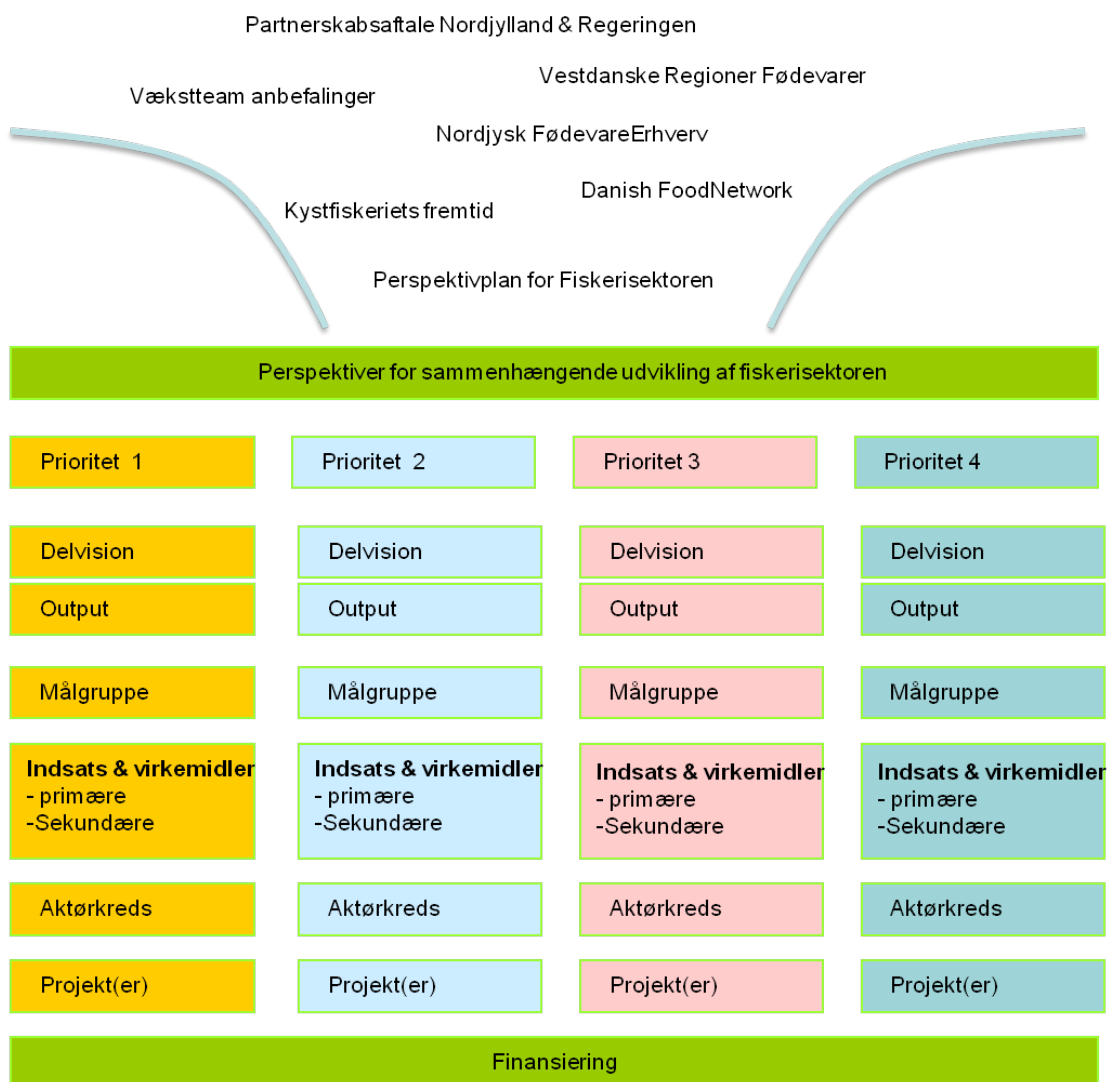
Partnerskabsaftale Nordjylland & Regeringen

Vækstteam anbefalinger

Vestdanske Regioner Fødevarer

Nordjysk FødevareErhverv

Danish FoodNetwork

Kystfiskeriets fremtid

Perspektivplan for Fiskerisektoren

Perspektiver for sammenhængende udvikling af fiskerisektoren

Prioritet 1

Delvision

Output

Målgruppe

Indsats & virkemidler
- primære
-Sekundære

Aktørkreds

Projekt(er)

Prioritet 2

Delvision

Output

Målgruppe

Indsats & virkemidler
- primære
-Sekundære

Aktørkreds

Projekt(er)

Prioritet 3

Delvision

Output

Målgruppe

Indsats & virkemidler
- primære
-Sekundære

Aktørkreds

Projekt(er)

Prioritet 4

Delvision

Output

Målgruppe

Indsats & virkemidler
- primære
-Sekundære

Aktørkreds

Projekt(er)

Finansiering